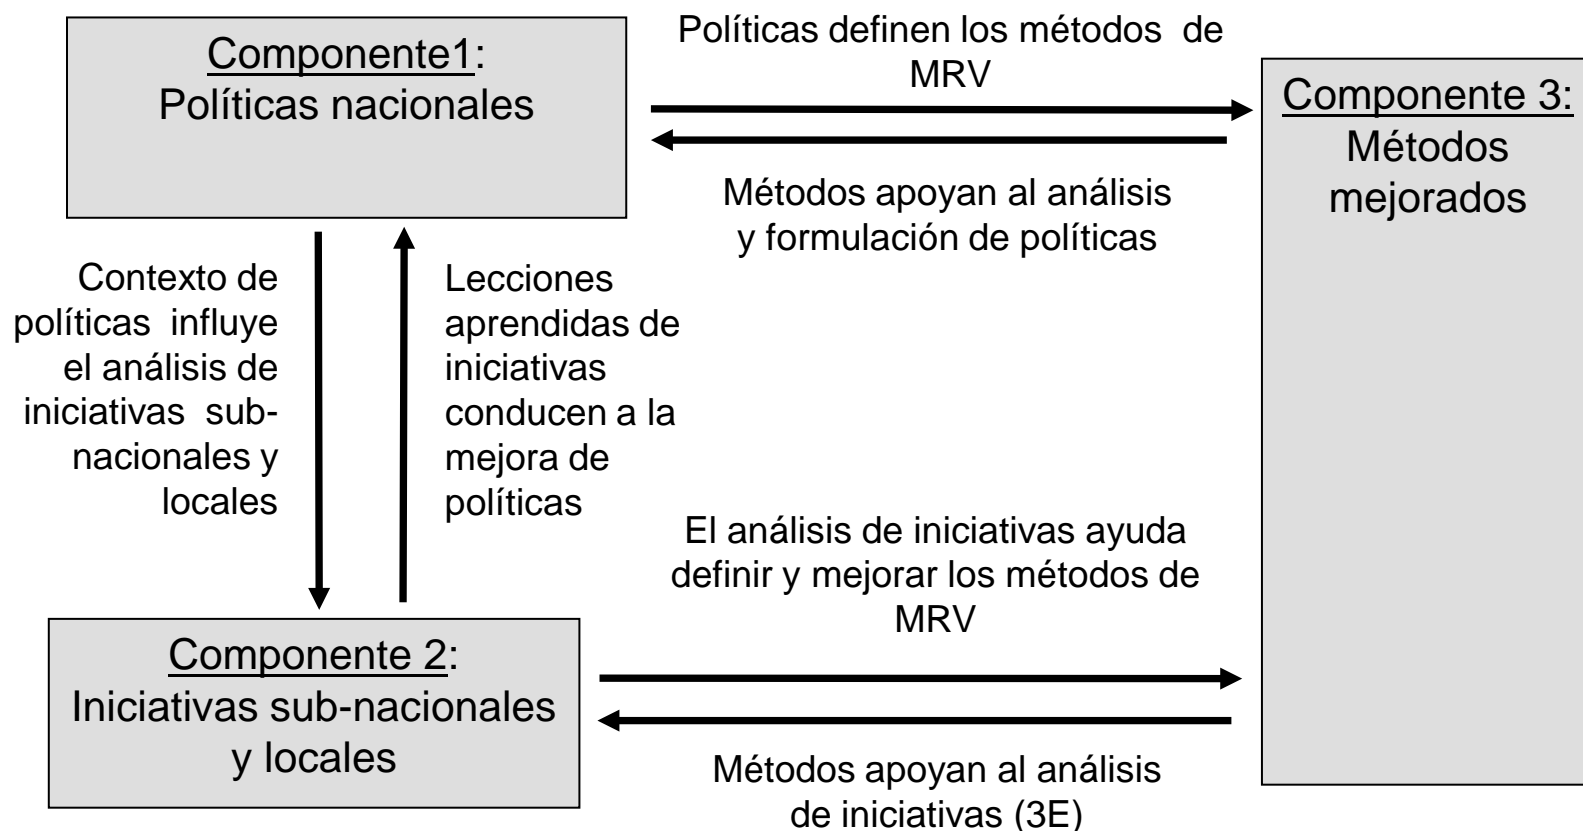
Componente1:
Políticas nacionales

Políticas definen los métodos de MRV

Componente 3:
Métodos mejorados

Métodos apoyan al análisis y formulación de políticas

Contexto de políticas influye el análisis de iniciativas sub-nacionales y locales

Lecciones aprendidas de iniciativas conducen a la mejora de políticas

El análisis de iniciativas ayuda definir y mejorar los métodos de MRV

Componente 2:
Iniciativas sub-nacionales y locales

Métodos apoyan al análisis de iniciativas (3E)